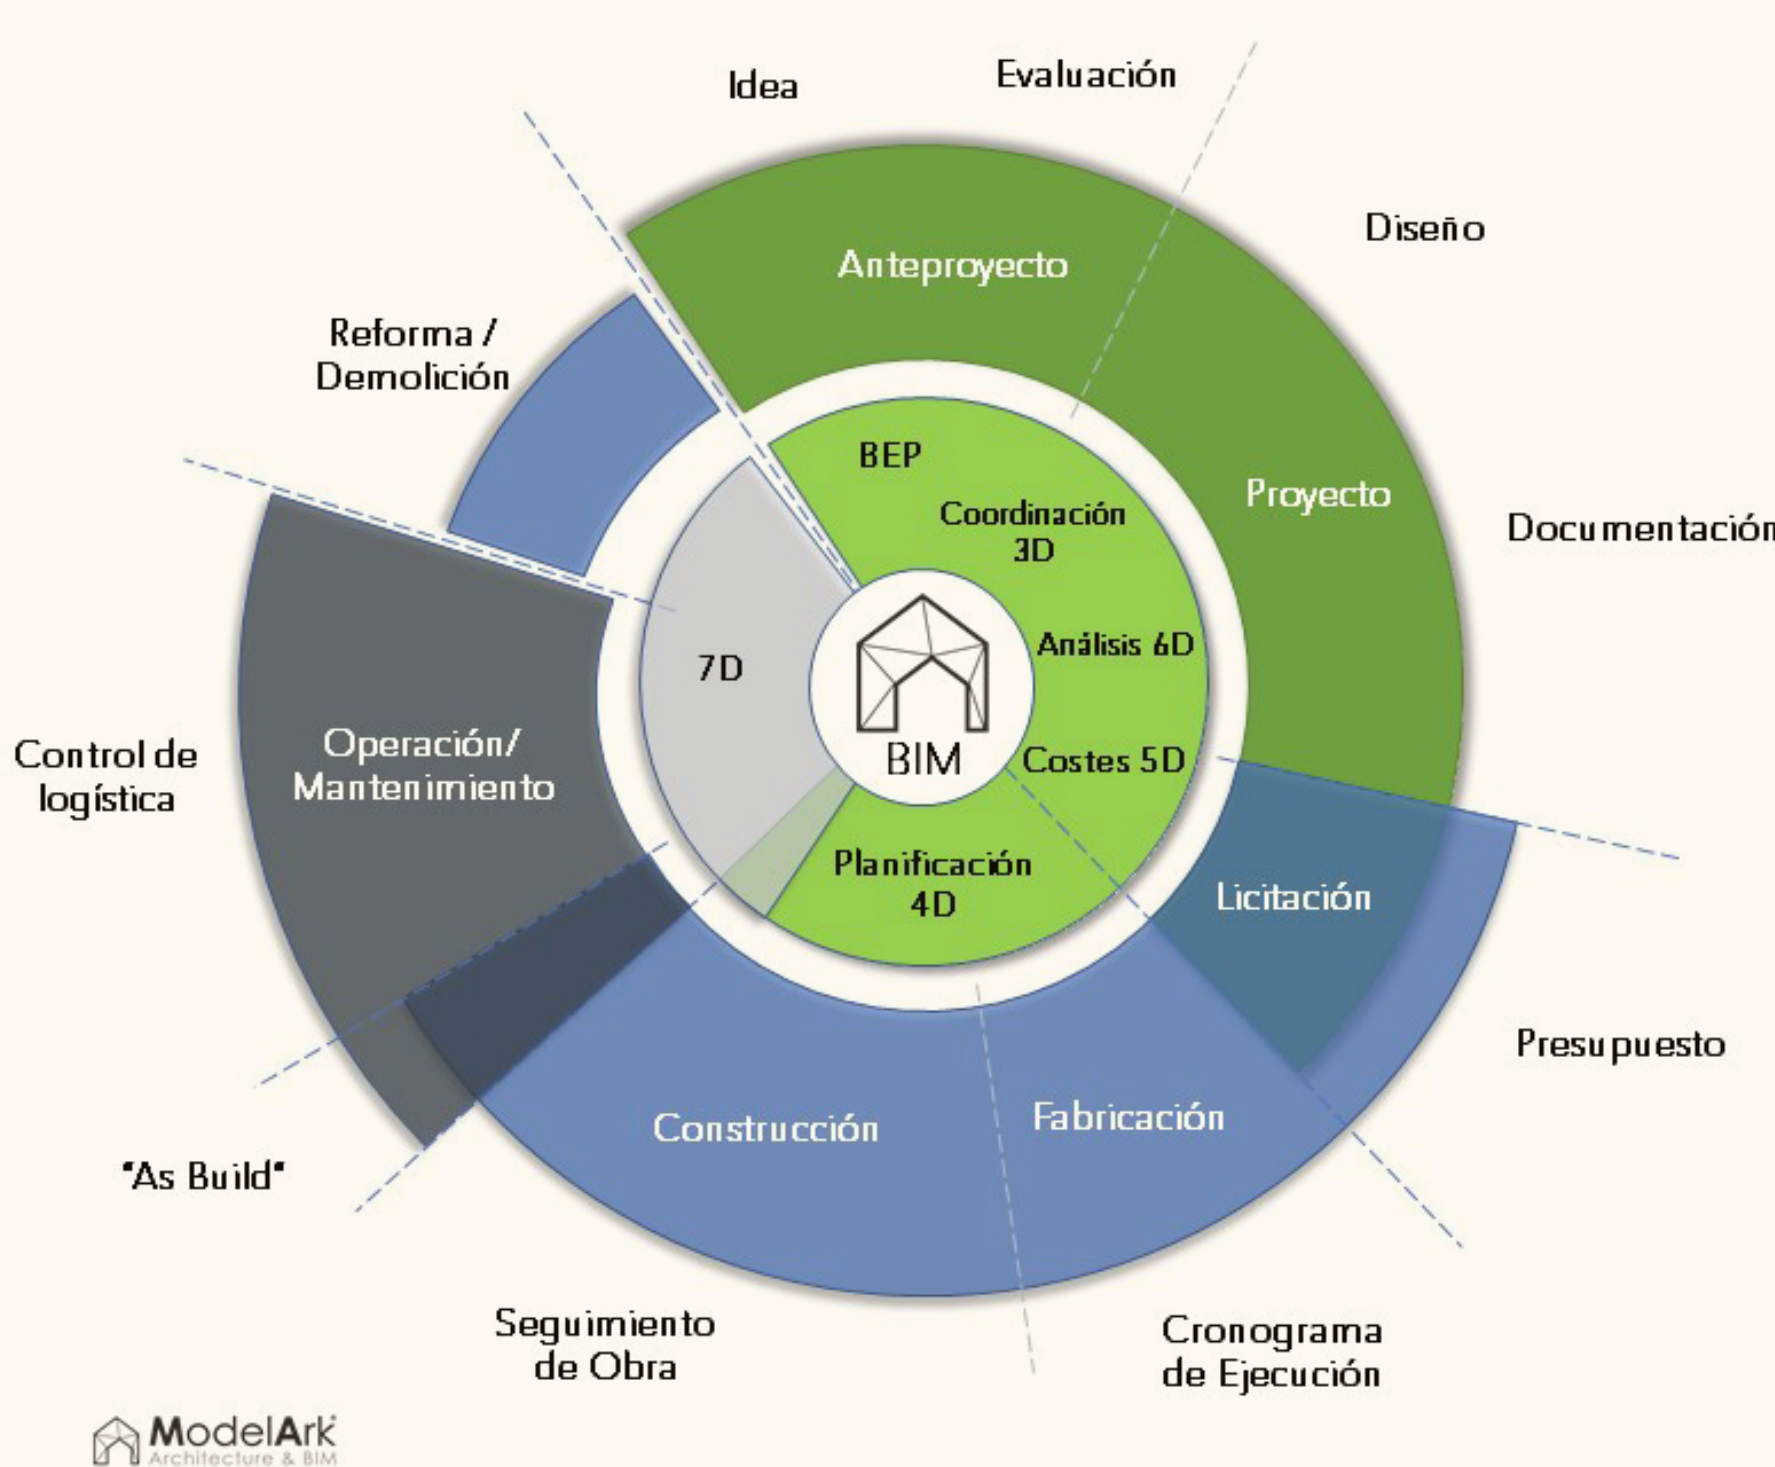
Idea

Evaluación

Anteproyecto

Diseño

Reforma / Demolición

BEP

Coordinación 3D

Proyecto

Documentación

7D

Análisis 6D

BIM

Costes 5D

Control de logística

Operación/ Mantenimiento

Planificación 4D

Licitación

Presupuesto

Construcción

Fabricación

"As Build"

Seguimiento de Obra

Cronograma de Ejecución

ModelArk
Architecture & BIM